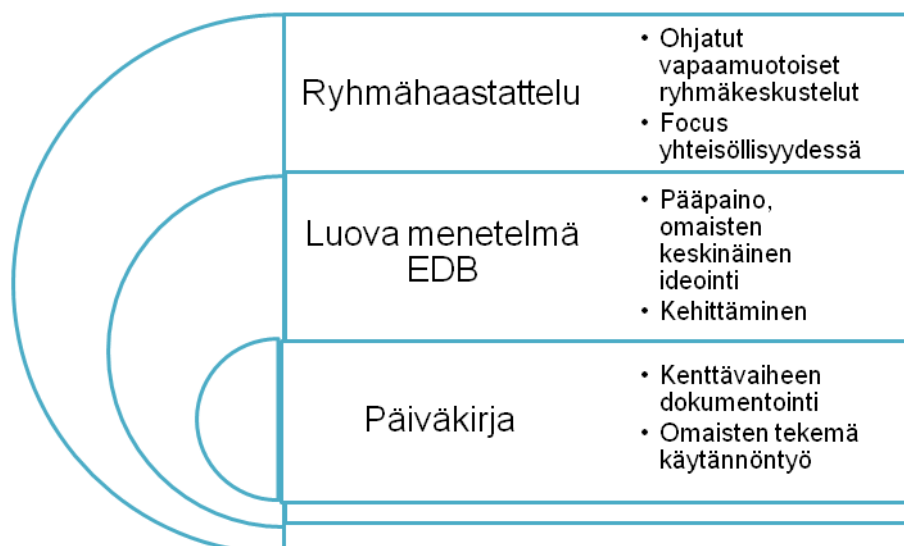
Ryhmähaastattelu

- Ohjatut vapaamuotoiset ryhmäkeskustelut
- Focus yhteisöllisyydessä

Luova menetelmä EDB

- Pääpaino, omaisten keskinäinen ideointi
- Kehittäminen

Päiväkirja

- Kenttävaiheen dokumentointi
- Omaisten tekemä käytännöntyö